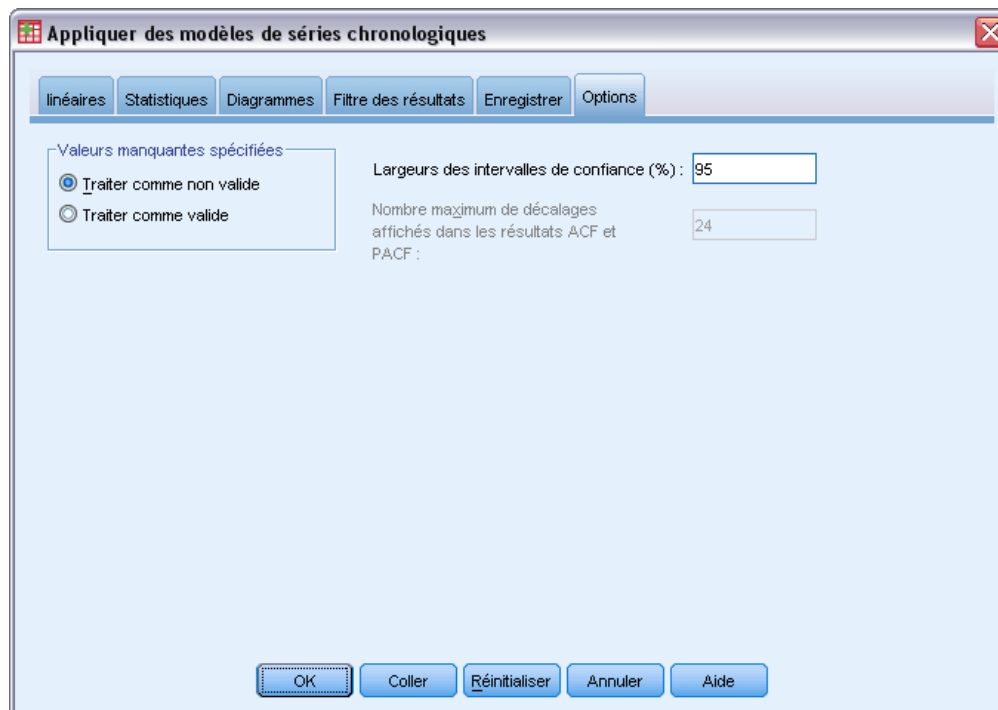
Appliquer des modèles de séries chronologiques

linéaires | Statistiques | Diagrammes | Filtre des résultats | Enregistrer | Options

Valeurs manquantes spécifiées
Traiter comme non valide
Traiter comme valide

Largeurs des intervalles de confiance (%) : 95

Nombre maximum de décalages affichés dans les résultats ACF et PACF : 24

OK | Coller | Réinitialiser | Annuler | Aide